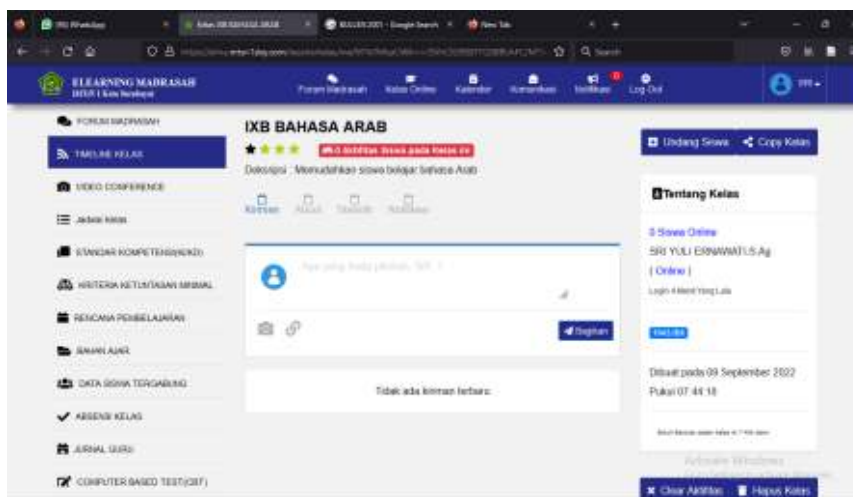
ELEARNING MADRASAH

Forum Madrasah Kelas Online Kalender Komentar Notifikasi Log Out

FORUM MADRASAH
TIMELINE KELAS
VIDEO CONFERENCE
Jadwal Kelas
STANDAR KOMPETENSI(KIKD)
KRITERIA KETUNTASAN MINIMAL
RENCANA PEMBELAJARAN
BAHAN AJAR
DATA SISWA TERGABUNG
ABSENSI KELAS
JURNAL GURU
COMPUTER BASED TEST(CBT)

IXB BAHASA ARAB

Deksripsi : Memudahkan siswa belajar bahasa Arab

Kiriman

Bagikan

Tidak ada kiriman terbaru

Undang Siswa Copy Kelas

Tentang Kelas

0 Siswa Online
SRI YULI ERNAWATI.S.Ag
( Online )

Dibuat pada 09 September 2022
Pukul 07:44:18

Activate Windows

Clear Aktifitas Hapus Kelas